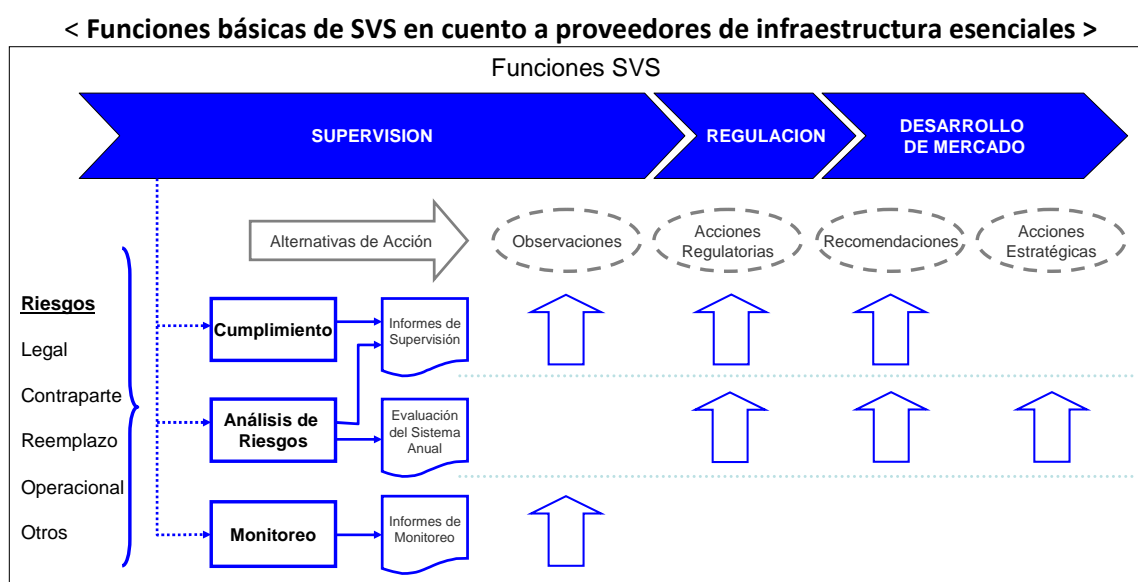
< **Funciones básicas de SVS en cuento a proveedores de infraestructura esenciales >**

Funciones SVS

SUPERVISION

REGULACION

DESARROLLO DE MERCADO

Alternativas de Acción

Observaciones

Acciones Regulatorias

Recomendaciones

Acciones Estratégicas

Riesgos

Legal

Contraparte

Reemplazo

Operacional

Otros

Cumplimiento

Informes de Supervisión

Análisis de Riesgos

Evaluación del Sistema Anual

Monitoreo

Informes de Monitoreo